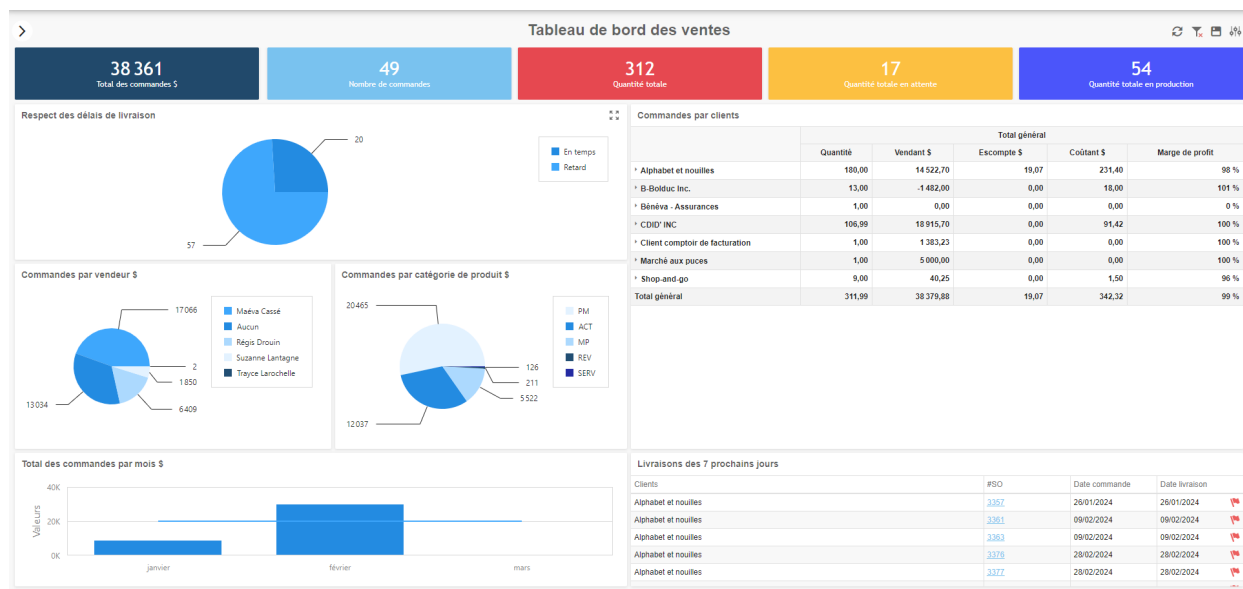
Tableau de bord des ventes

38 361
Total des commandes $

49
Nombre de commandes

312
Quantité totale

17
Quantité totale en attente

54
Quantité totale en production

Respect des délais de livraison

20
57
En temps
Retard

Commandes par clients

| | Total général | | | | |
|---|---|---|---|---|---|
| | Quantité | Vendant $ | Escompte $ | Coûtant $ | Marge de profit |
| Alphabet et nouilles | 180,00 | 14 522,70 | 19,07 | 231,40 | 98 % |
| B-Bolduc Inc. | 13,00 | -1 482,00 | 0,00 | 18,00 | 101 % |
| Bénéva - Assurances | 1,00 | 0,00 | 0,00 | 0,00 | 0 % |
| CDID' INC | 106,99 | 18 915,70 | 0,00 | 91,42 | 100 % |
| Client comptoir de facturation | 1,00 | 1 383,23 | 0,00 | 0,00 | 100 % |
| Marché aux puces | 1,00 | 5 000,00 | 0,00 | 0,00 | 100 % |
| Shop-and-go | 9,00 | 40,25 | 0,00 | 1,50 | 96 % |
| Total général | 311,99 | 38 379,88 | 19,07 | 342,32 | 99 % |

Commandes par vendeur $

17 066
2
1 850
6 409
13 034
Maéva Cassé
Aucun
Régis Drouin
Suzanne Lantagne
Trayce Larochelle

Commandes par catégorie de produit $

20 465
126
211
5 522
12 037
PM
ACT
MP
REV
SERV

Total des commandes par mois $

40K
20K
0K
Valeurs
janvier
février
mars

Livraisons des 7 prochains jours

| Clients | #SO | Date commande | Date livraison |
|---|---|---|---|
| Alphabet et nouilles | 3357 | 26/01/2024 | 26/01/2024 |
| Alphabet et nouilles | 3361 | 09/02/2024 | 09/02/2024 |
| Alphabet et nouilles | 3363 | 09/02/2024 | 09/02/2024 |
| Alphabet et nouilles | 3376 | 28/02/2024 | 28/02/2024 |
| Alphabet et nouilles | 3377 | 28/02/2024 | 28/02/2024 |